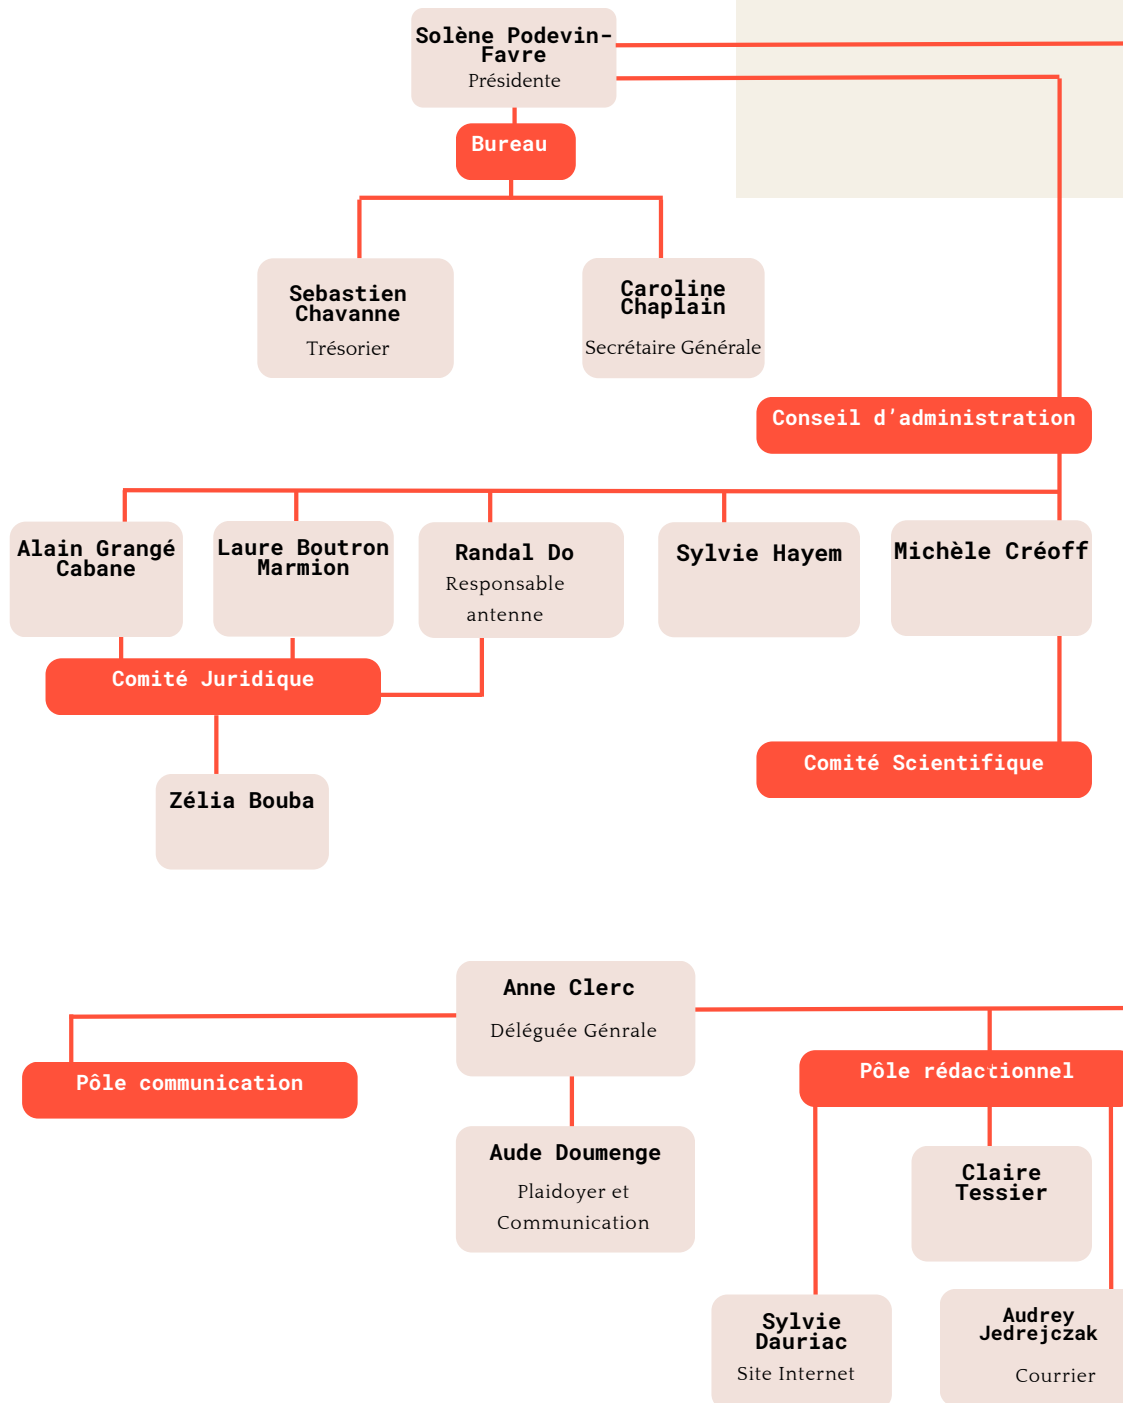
Solène Podevin-Favre
Présidente

Bureau

Sebastien Chavanne
Trésorier

Caroline Chaplain
Secrétaire Générale

Conseil d'administration

Alain Grangé Cabane

Laure Boutron Marmion

Randal Do
Responsable antenne

Sylvie Hayem

Michèle Créoff

Comité Juridique

Comité Scientifique

Zélia Bouba

Anne Clerc
Déléguée Génrale

Pôle communication

Pôle rédactionnel

Aude Doumenge
Plaidoyer et Communication

Claire Tessier

Sylvie Dauriac
Site Internet

Audrey Jedrejczak
Courrier